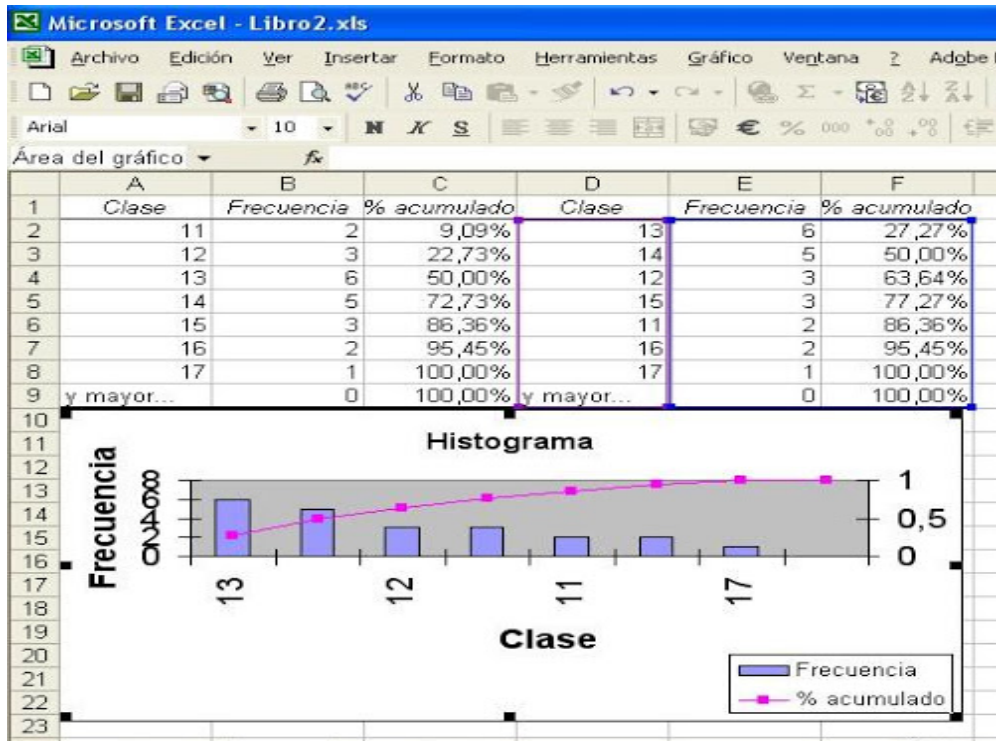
Microsoft Excel - Libro2.xls

Archivo Edición Ver Insertar Formato Herramientas Gráfico Ventana ? Adobe

Arial 10 N K S € % 000

Área del gráfico $f_x$

| | A | B | C | D | E | F |
|---|---|---|---|---|---|---|
| 1 | Clase | Frecuencia | % acumulado | Clase | Frecuencia | % acumulado |
| 2 | 11 | 2 | 9,09% | 13 | 6 | 27,27% |
| 3 | 12 | 3 | 22,73% | 14 | 5 | 50,00% |
| 4 | 13 | 6 | 50,00% | 12 | 3 | 63,64% |
| 5 | 14 | 5 | 72,73% | 15 | 3 | 77,27% |
| 6 | 15 | 3 | 86,36% | 11 | 2 | 86,36% |
| 7 | 16 | 2 | 95,45% | 16 | 2 | 95,45% |
| 8 | 17 | 1 | 100,00% | 17 | 1 | 100,00% |
| 9 | y mayor... | 0 | 100,00% | y mayor... | 0 | 100,00% |

10
11
12
13
14
15
16
17
18
19
20
21
22
23

Histograma

Frecuencia

0 2 4 6 8

1
0,5
0

13 12 11 17

Clase

Frecuencia
% acumulado